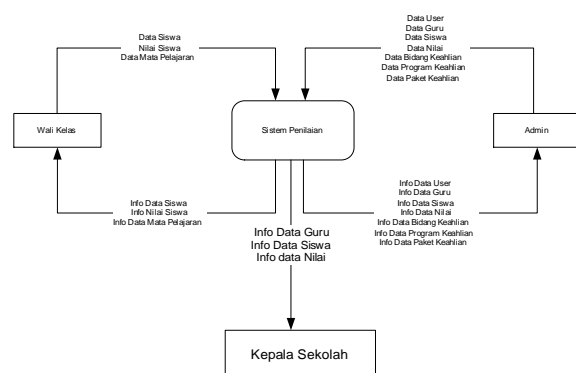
Data Siswa
Nilai Siswa
Data Mata Pelajaran

Data User
Data Guru
Data Siswa
Data Nilai
Data Bidang Keahlian
Data Program Keahlian
Data Paket Keahlian

Wali Kelas

Sistem Penilaian

Admin

Info Data Siswa
Info Nilai Siswa
Info Data Mata Pelajaran

Info Data User
Info Data Guru
Info Data Siswa
Info Data Nilai
Info Data Bidang Keahlian
Info Data Program Keahlian
Info Data Paket Keahlian

Info Data Guru
Info Data Siswa
Info data Nilai

Kepala Sekolah